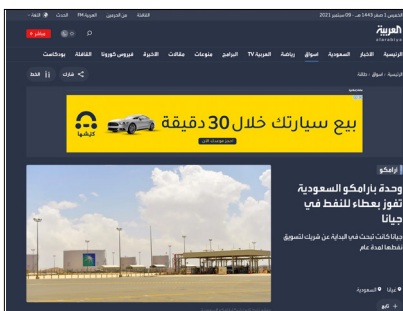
الخميس 1 صفر 1443 هـ - 09 سبتمبر 2021

العربية
alarabiya

الثقافة العربية FM الحدث عن الخريجين الغاء

مباشر

الرئيسية الأخبار السعودية أسواق رياضة العربية TV البرامج منوعات مقالات الآخيرة فيروس كورونا القافلة بودكاست

الرئيسية | أسواق | طاقة

شارك الخط

بيع سيارتك خلال 30 دقيقة
كرشها

أرامكو

وحدة بأرامكو السعودية تفوز بعطاء للنفط في جيانا

جيانا كانت تبحث في البداية عن شريك لتسويق نفطها لمدة عام

السعودية غيانا

أ ف ب